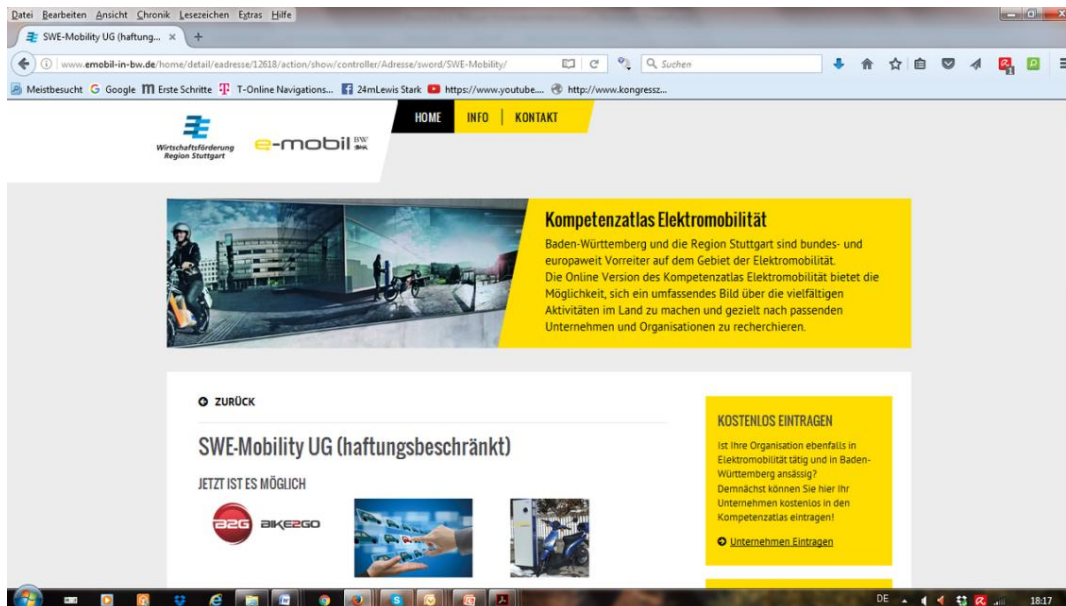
Datei Bearbeiten Ansicht Chronik Lesezeichen Extras Hilfe

SWE-Mobility UG (haftung... ×

www.emobil-in-bw.de/home/detail/eadresse/12618/action/show/controller/Adresse/sword/SWE-Mobility/

Suchen

Meistbesucht Google Erste Schritte T-Online Navigations... 24mLewis Stark https://www.youtube.... http://www.kongressz...

Wirtschaftsförderung Region Stuttgart

e-mobil BW

HOME INFO KONTAKT

Kompetenzatlas Elektromobilität

Baden-Württemberg und die Region Stuttgart sind bundes- und europaweit Vorreiter auf dem Gebiet der Elektromobilität. Die Online Version des Kompetenzatlas Elektromobilität bietet die Möglichkeit, sich ein umfassendes Bild über die vielfältigen Aktivitäten im Land zu machen und gezielt nach passenden Unternehmen und Organisationen zu recherchieren.

ZURÜCK

SWE-Mobility UG (haftungsbeschränkt)

JETZT IST ES MÖGLICH

B2G BIKE2GO

KOSTENLOS EINTRAGEN

Ist Ihre Organisation ebenfalls in Elektromobilität tätig und in Baden-Württemberg ansässig? Demnächst können Sie hier Ihr Unternehmen kostenlos in den Kompetenzatlas eintragen!

Unternehmen Eintragen

DE 18:17